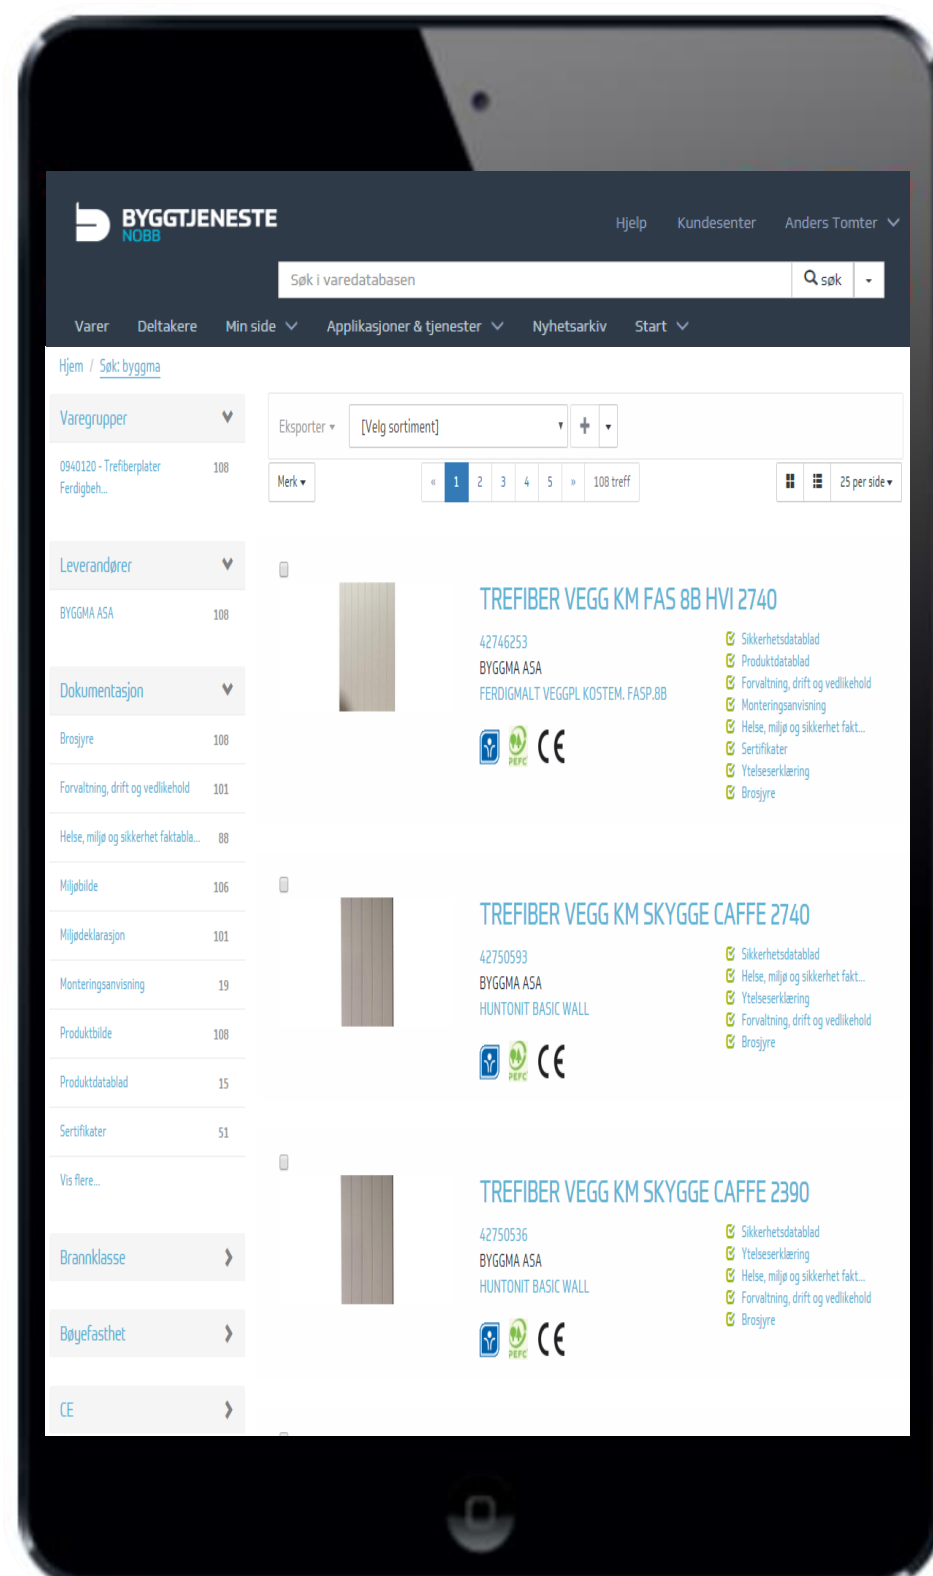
BYGGTJENESTE
NOBB

Hjelp Kundesenter Anders Tomter

Søk i varedatabasen
søk

Varer Deltakere Min side Applikasjoner & tjenester Nyhetsarkiv Start

Hjem / Søk: byggma

Varegrupper
0940120 - Trefiberplater Ferdigbeh... 108

Leverandører
BYGGMA ASA 108

Dokumentasjon
Brosjyre 108
Forvaltning, drift og vedlikehold 101
Helse, miljø og sikkerhet faktabla... 88
Miljøbilde 106
Miljødeklarasjon 101
Monteringsanvisning 19
Produktbilde 108
Produktdatablad 15
Sertifikater 51
Vis flere...

Brannklasse
Bøyefasthet
CE

Eksporter
[Velg sortiment]
Merk
« 1 2 3 4 5 » 108 treff
25 per side

TREFIBER VEGG KM FAS 8B HVI 2740
42746253
BYGGMA ASA
FERDIGMALT VEGGPL KOSTEM. FASP.8B
PEFC CE
Sikkerhetsdatablad
Produktdatablad
Forvaltning, drift og vedlikehold
Monteringsanvisning
Helse, miljø og sikkerhet fakt...
Sertifikater
Ytelseserklæring
Brosjyre

TREFIBER VEGG KM SKYGGE CAFFE 2740
42750593
BYGGMA ASA
HUNTONIT BASIC WALL
PEFC CE
Sikkerhetsdatablad
Helse, miljø og sikkerhet fakt...
Ytelseserklæring
Forvaltning, drift og vedlikehold
Brosjyre

TREFIBER VEGG KM SKYGGE CAFFE 2390
42750536
BYGGMA ASA
HUNTONIT BASIC WALL
PEFC CE
Sikkerhetsdatablad
Ytelseserklæring
Helse, miljø og sikkerhet fakt...
Forvaltning, drift og vedlikehold
Brosjyre